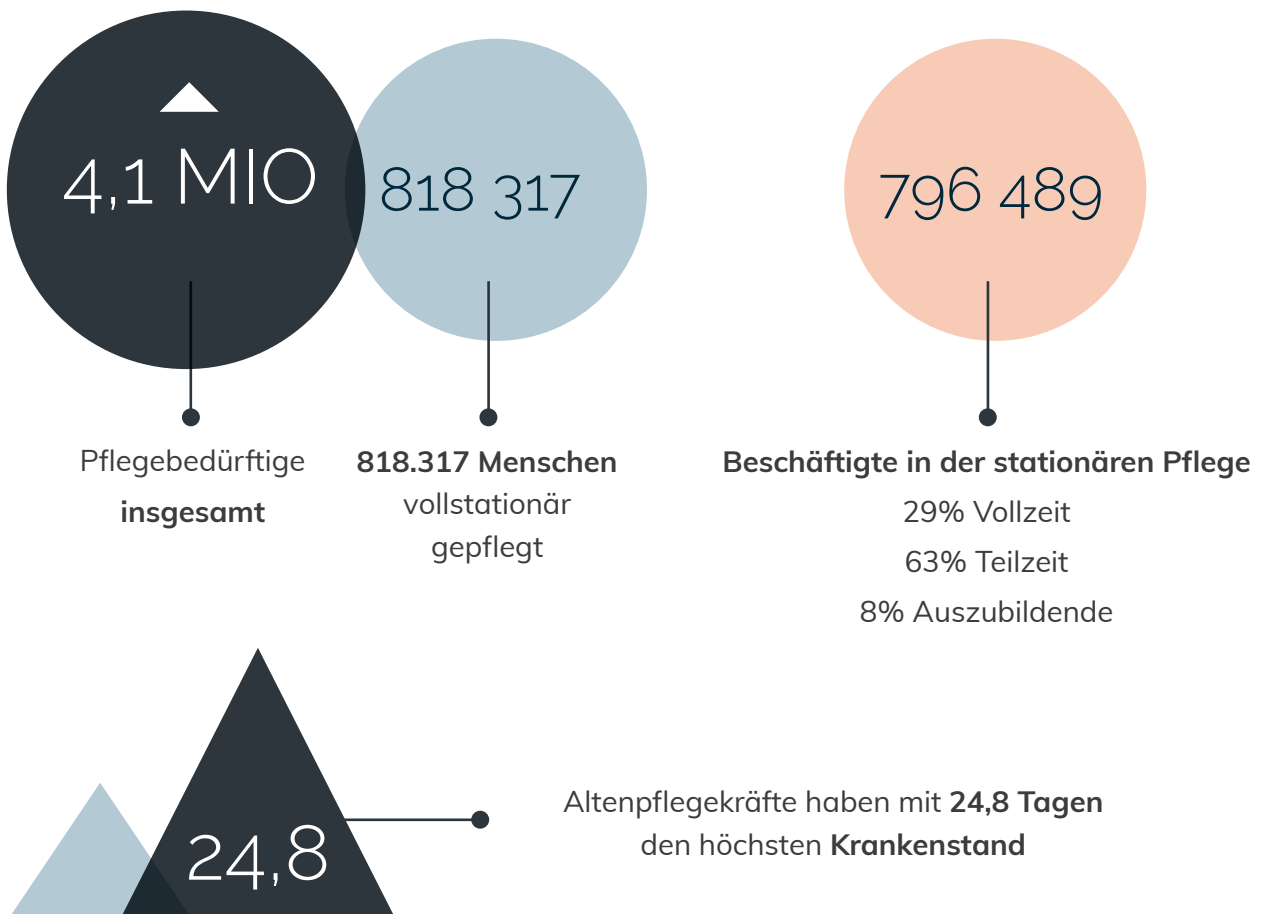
4,1 MIO

818 317

796 489

Pflegebedürftige
**insgesamt**

**818.317 Menschen**
vollstationär
gepflegt

**Beschäftigte in der stationären Pflege**
29% Vollzeit
63% Teilzeit
8% Auszubildende

24,8

Altenpflegekräfte haben mit **24,8 Tagen** den höchsten **Krankenstand**